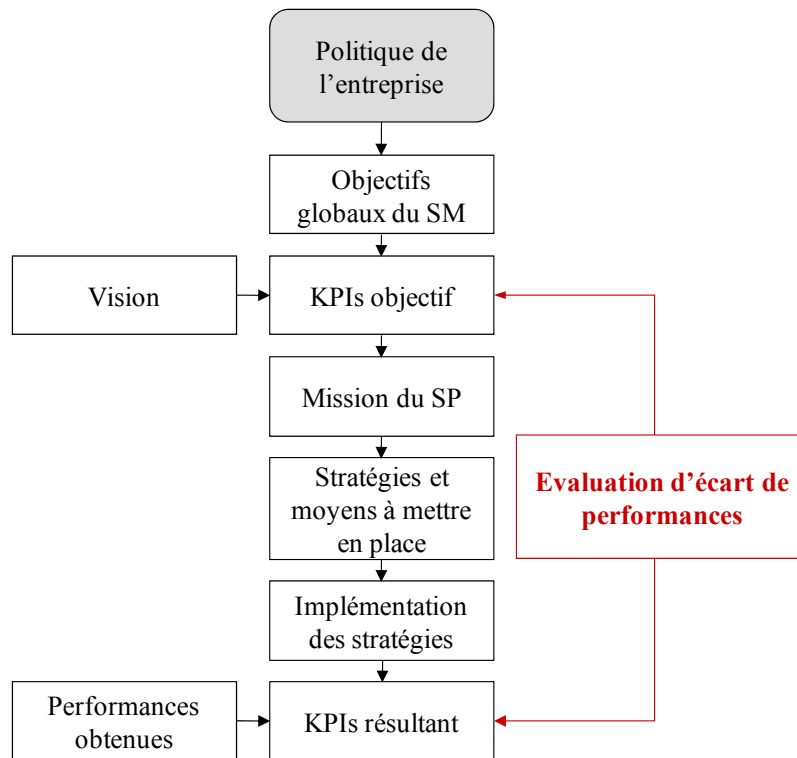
Politique de l’entreprise

Objectifs globaux du SM

Vision

KPIs objectif

Mission du SP

Stratégies et moyens à mettre en place

Evaluation d’écart de performances

Implémentation des stratégies

Performances obtenues

KPIs résultant